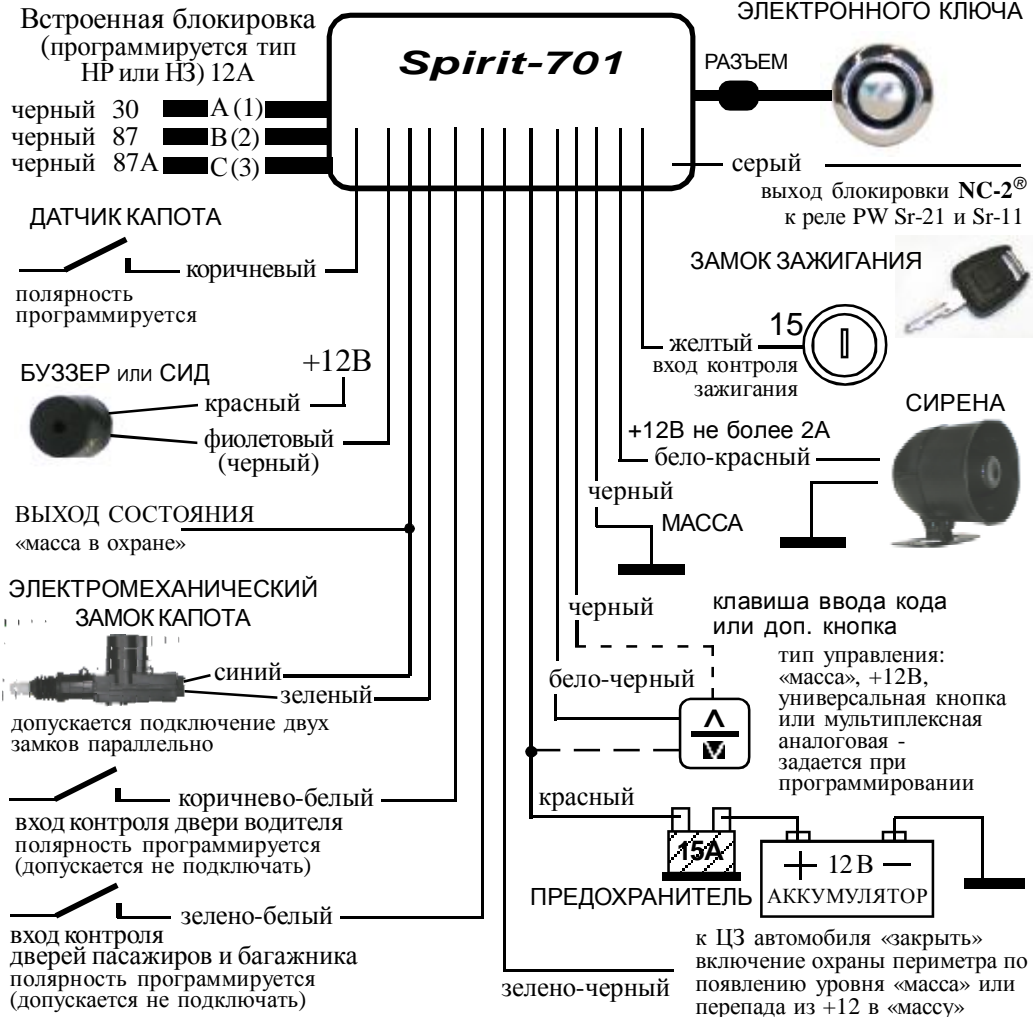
Встроенная блокировка (программируется тип НР или НЗ) 12А

Spirit-701

РАЗЪЕМ

ЭЛЕКТРОННОГО КЛЮЧА

черный 30 A (1)
черный 87 B (2)
черный 87A C (3)

серый

выход блокировки NC-2®
к реле PW Sr-21 и Sr-11

ДАТЧИК КАПОТА

коричневый

полярность программируется

ЗАМОК ЗАЖИГАНИЯ

15

желтый
вход контроля зажигания

БУЗЗЕР или СИД

+12В

красный

фиолетовый (черный)

СИРЕНА

+12В не более 2А

бело-красный

черный

МАССА

ВЫХОД СОСТОЯНИЯ
«масса в охране»

ЭЛЕКТРОМЕХАНИЧЕСКИЙ ЗАМОК КАПОТА

черный

клавиша ввода кода или доп. кнопка

тип управления: «масса», +12В, универсальная кнопка или мультиплексная аналоговая - задается при программировании

синий
зеленый

бело-черный

допускается подключение двух замков параллельно

красный

коричнево-белый

вход контроля двери водителя
полярность программируется
(допускается не подключать)

15A

+ 12 В —

ПРЕДОХРАНИТЕЛЬ

АККУМУЛЯТОР

зелено-белый

вход контроля
дверей пасажиров и багажника
полярность программируется
(допускается не подключать)

зелено-черный

к ЦЗ автомобиля «закрыть»
включение охраны периметра по появлению уровня «масса» или перепада из +12 в «массу»